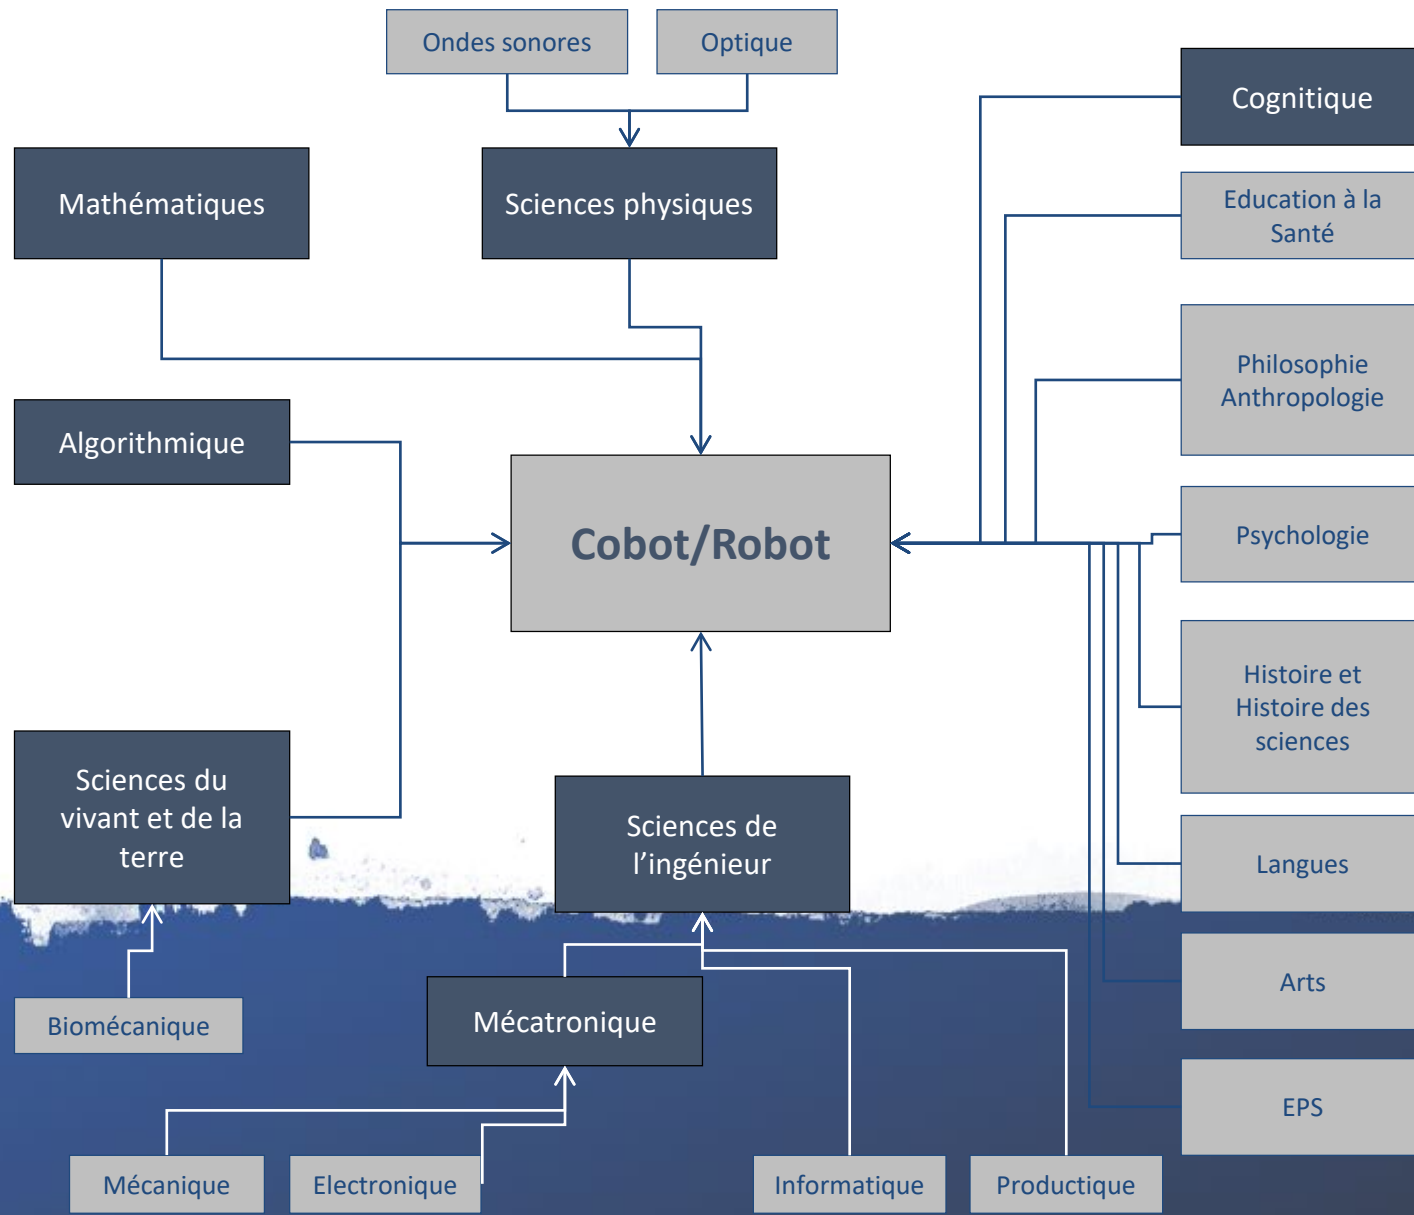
Ondes sonores

Optique

Mathématiques

Sciences physiques

Cognitique

Education à la Santé

Philosophie Anthropologie

Algorithmique

Cobot/Robot

Psychologie

Histoire et Histoire des sciences

Sciences du vivant et de la terre

Sciences de l'ingénieur

Langues

Arts

Biomécanique

Mécatronique

EPS

Mécanique

Electronique

Informatique

Productique